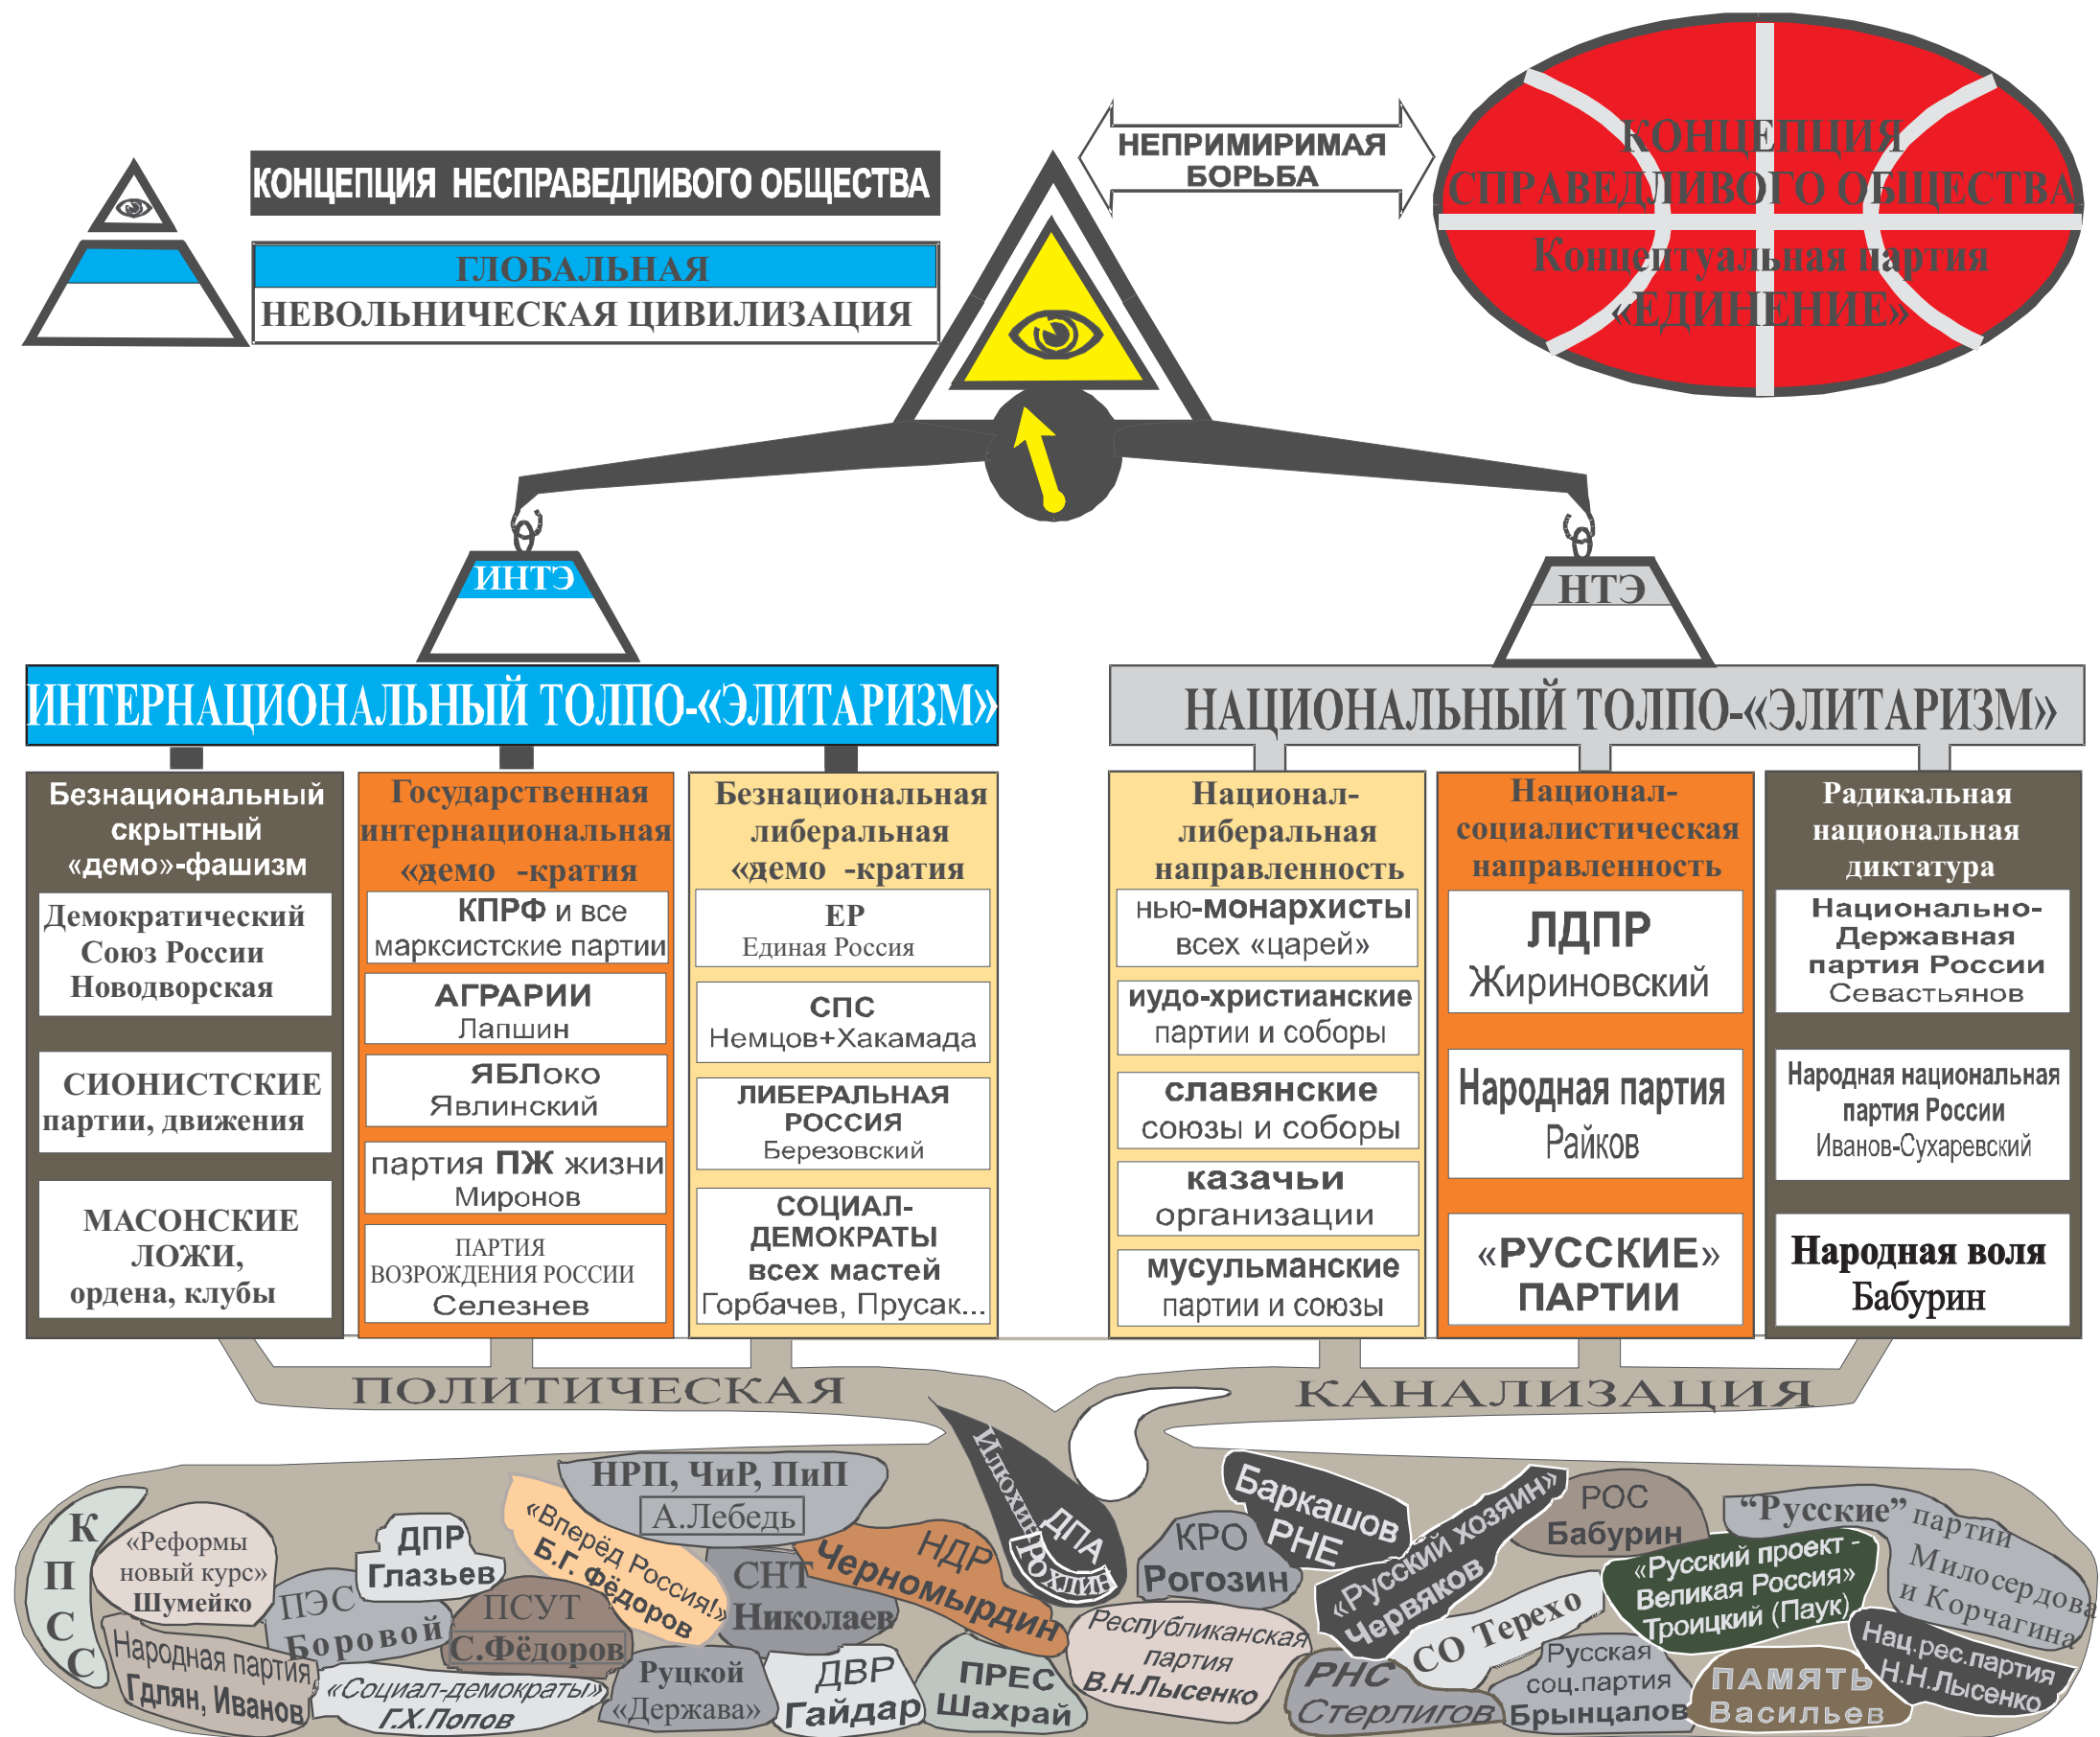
КОНЦЕПЦИЯ НЕСПРАВЕДЛИВОГО ОБЩЕСТВА

ГЛОБАЛЬНАЯ
НЕВОЛЬНИЧЕСКАЯ ЦИВИЛИЗАЦИЯ

НЕПРИМИРИМАЯ БОРЬБА

КОНЦЕПЦИЯ СПРАВЕДЛИВОГО ОБЩЕСТВА
Концептуальная партия «ЕДИНЕНИЕ»

ИНТЭ

НТЭ

ИНТЕРНАЦИОНАЛЬНЫЙ ТОЛПО-«ЭЛИТАРИЗМ»

НАЦИОНАЛЬНЫЙ ТОЛПО-«ЭЛИТАРИЗМ»

Безнациональный скрытный «демо»-фашизм
Демократический Союз России Новодворская
СИОНИСТСКИЕ партии, движения
МАСОНСКИЕ ЛОЖИ, ордена, клубы

Государственная интернациональная «демо -кратия
КПРФ и все марксистские партии
АГРАРИИ Лапшин
ЯБЛоко Явлинский
партия ПЖ жизни Миронов
ПАРТИЯ ВОЗРОЖДЕНИЯ РОССИИ Селезнев

Безнациональная либеральная «демо -кратия
ЕР Единая Россия
СПС Немцов+Хакамада
ЛИБЕРАЛЬНАЯ РОССИЯ Березовский
СОЦИАЛ-ДЕМОКРАТЫ всех мастей Горбачев, Прусак...

Национал-либеральная направленность
нью-монархисты всех «царей»
иудо-христианские партии и соборы
славянские союзы и соборы
казачьи организации
мусульманские партии и союзы

Национал-социалистическая направленность
ЛДПР Жириновский
Народная партия Райков
«РУССКИЕ» ПАРТИИ

Радикальная национальная диктатура
Национально-Державная партия России Севастьянов
Народная национальная партия России Иванов-Сухаревский
Народная воля Бабурин

ПОЛИТИЧЕСКАЯ КАНАЛИЗАЦИЯ

КПСС
«Реформы новый курс» Шумейко
ПЭС Боровой
Народная партия Гдлян, Иванов
ДПР Глазьев
ПСУТ С.Фёдоров
«Социал-демократы» Г.Х.Попов
«Вперёд Россия!» Б.Г. Фёдоров
НРП, ЧиР, ПиП
А.Лебедь
СНТ Николаев
Руцкой «Держава»
НДР Черномырдин
ДВР Гайдар
ПРЕС Шахрай
ДПА Илюхин Рохлин
Республиканская партия В.Н.Лысенко
КРО Рогозин
Баркашов РНЕ
«Русский хозяин» Червяков
РНС Стерлигов
СО Терехов
РОС Бабурин
«Русский проект - Великая Россия» Троицкий (Паук)
Русская соц.партия Брынцалов
“Русские” партии Милосердова и Корчагина
Нац.рес.партия Н.Н.Лысенко
ПАМЯТЬ Васильев